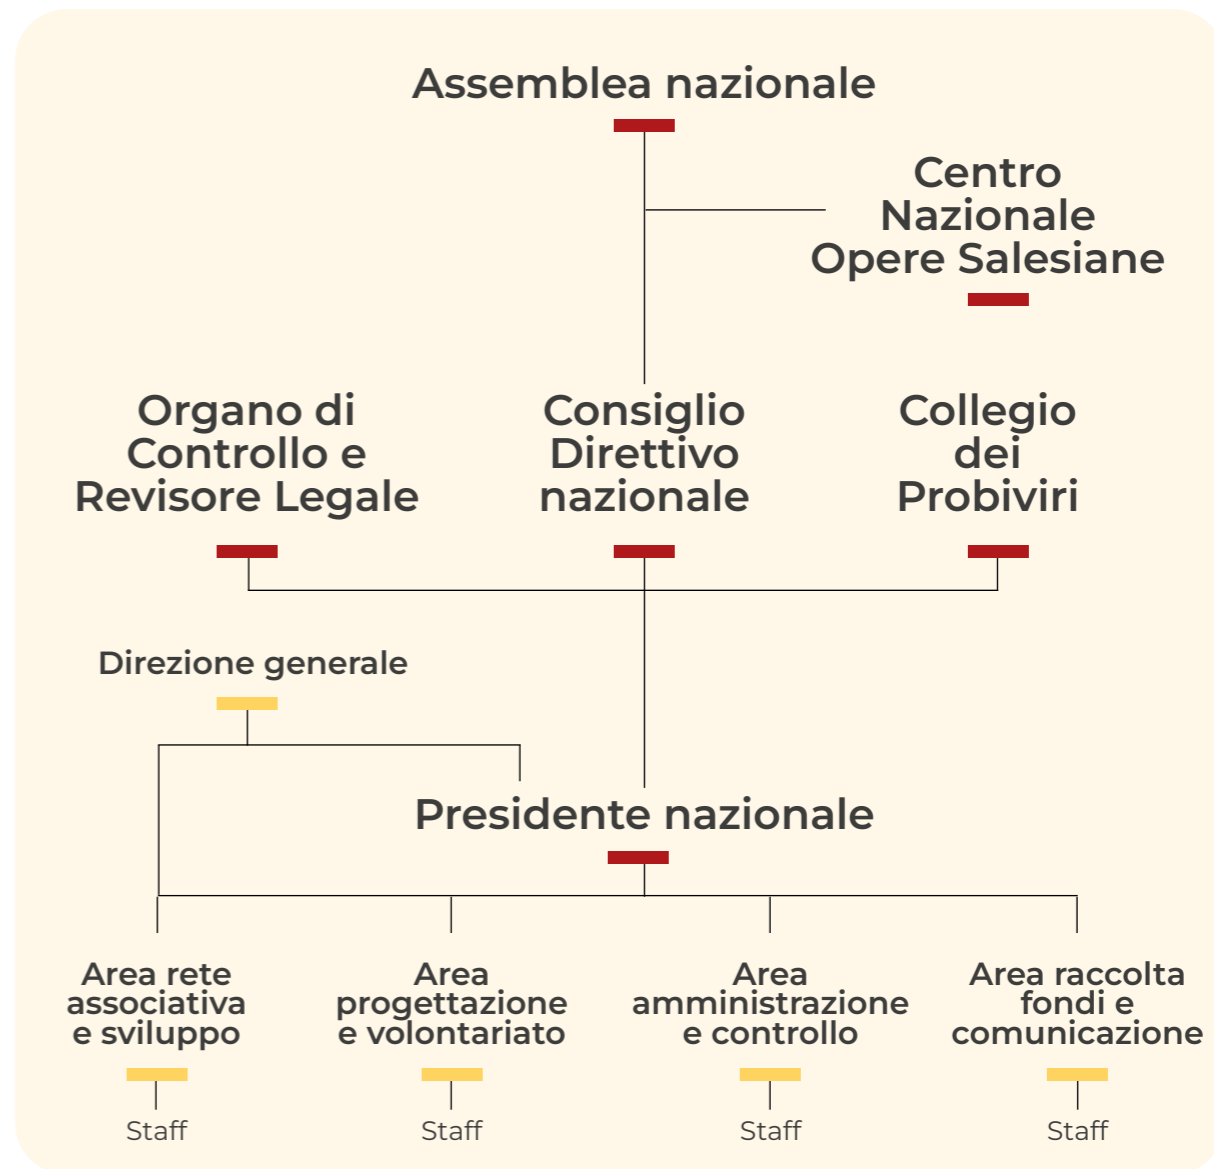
Assemblea nazionale

Centro Nazionale Opere Salesiane

Organo di Controllo e Revisore Legale

Consiglio Direttivo nazionale

Collegio dei Probiviri

Direzione generale

Presidente nazionale

Area rete associativa e sviluppo

Staff

Area progettazione e volontariato

Staff

Area amministrazione e controllo

Staff

Area raccolta fondi e comunicazione

Staff